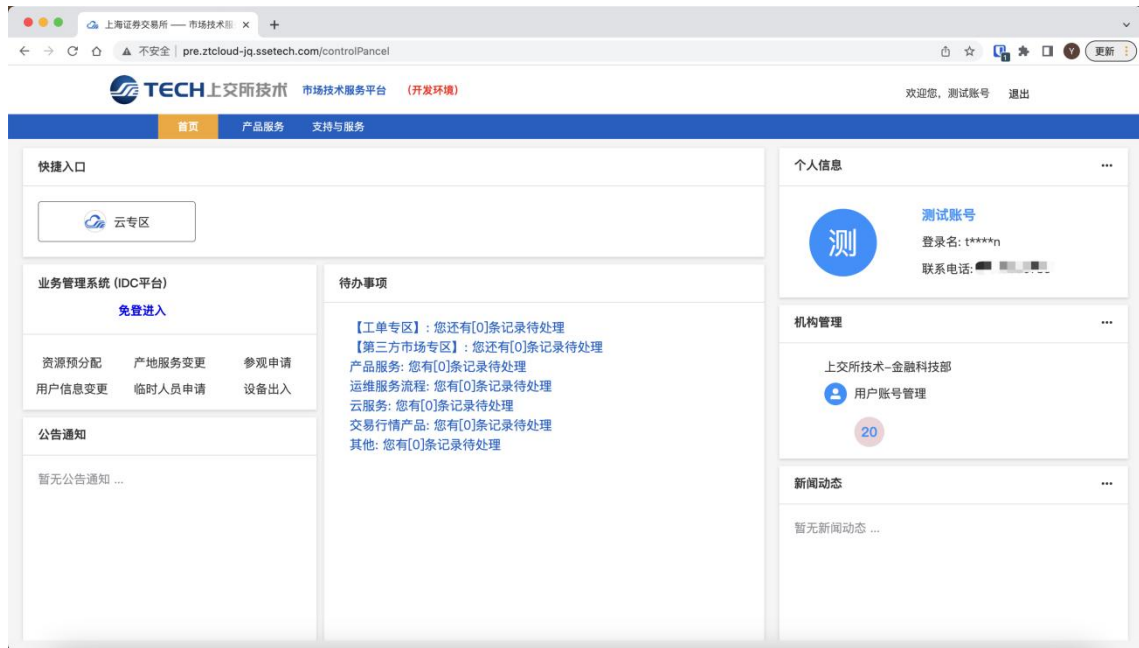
上海证券交易所 — 市场技术服 ×

不安全 | pre.ztcloud-jq.ssetech.com/controlPancel

更新

TECH上交所技术 市场技术服务平台 (开发环境)

欢迎您，测试账号 退出

首页 产品服务 支持与服务

快捷入口

云专区

业务管理系统 (IDC平台)

免登进入

资源预分配 产地服务变更 参观申请
用户信息变更 临时人员申请 设备出入

公告通知

暂无公告通知 ...

待办事项

【工单专区】: 您还有[0]条记录待处理
【第三方市场专区】: 您还有[0]条记录待处理
产品服务: 您有[0]条记录待处理
运维服务流程: 您有[0]条记录待处理
云服务: 您有[0]条记录待处理
交易行情产品: 您有[0]条记录待处理
其他: 您有[0]条记录待处理

个人信息

测

测试账号
登录名: t****n
联系电话: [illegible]

机构管理

上交所技术–金融科技部
用户账号管理
20

新闻动态

暂无新闻动态 ...